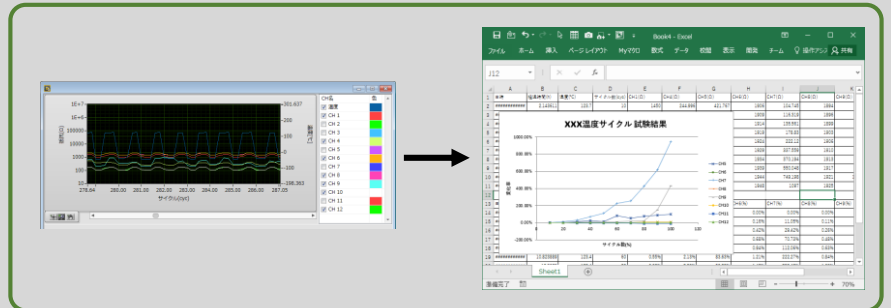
1E+7
1E+6
1E+5
10000
1000
100
10
278.64
280.00
281.00
282.00
283.00
284.00
285.00
286.00
287.03
301.637
250
200
150
100
50
0
-50
-106.383
サイクル(cyc)
CH名
色
温度
CH 1
CH 2
CH 3
CH 4
CH 5
CH 6
CH 7
CH 8
CH 9
CH 10
CH 11
CH 12

Book4 - Excel
ファイル
ホーム
挿入
ページレイアウト
Myマクロ
数式
データ
校閲
表示
開発
チーム
操作アシス
共有
J12
fx
日時
経過時間(分)
温度(°C)
サイクル数(cyc)
CH1(Ω)
CH2(Ω)
CH3(Ω)
CH4(Ω)
CH7(Ω)
CH8(Ω)
0.14861
125
10
1450
344.896
431.797
XXX温度サイクル 試験結果
1000.00%
800.00%
600.00%
400.00%
200.00%
0.00%
-200.00%
0
20
40
60
80
100
120
サイクル数(%)
CH6
CH8
CH7
CH9
CH10
CH11
CH12
Sheet1
準備完了
70%